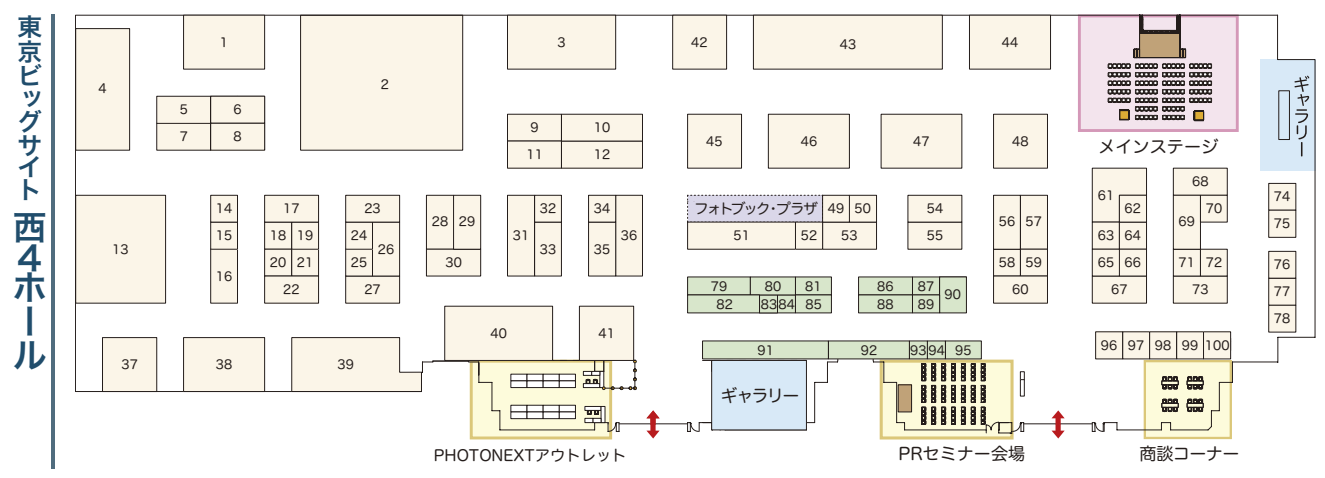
東京ビッグサイト 西4ホール

1
2
3
4
5 6
7 8
9 10
11 12
13
14
15
16
17
18 19
20 21
22
23
24 26
25
27
28 29
30
31
32
33
34
35
36
37
38
39
40
41
42
43
44
45
46
47
48
フォトブック・プラザ 49 50
51 52 53
54
55
56 57
58 59
60
61
62
63 64
65 66
67
68
69 70
71 72
73
74
75
76
77
78
79 80 81
82 83 84 85
86 87
88 89 90
91 92 93 94 95
96 97 98 99 100
メインステージ
ギャラリー
ギャラリー
PHOTONEXTアウトレット
PRセミナー会場
商談コーナー